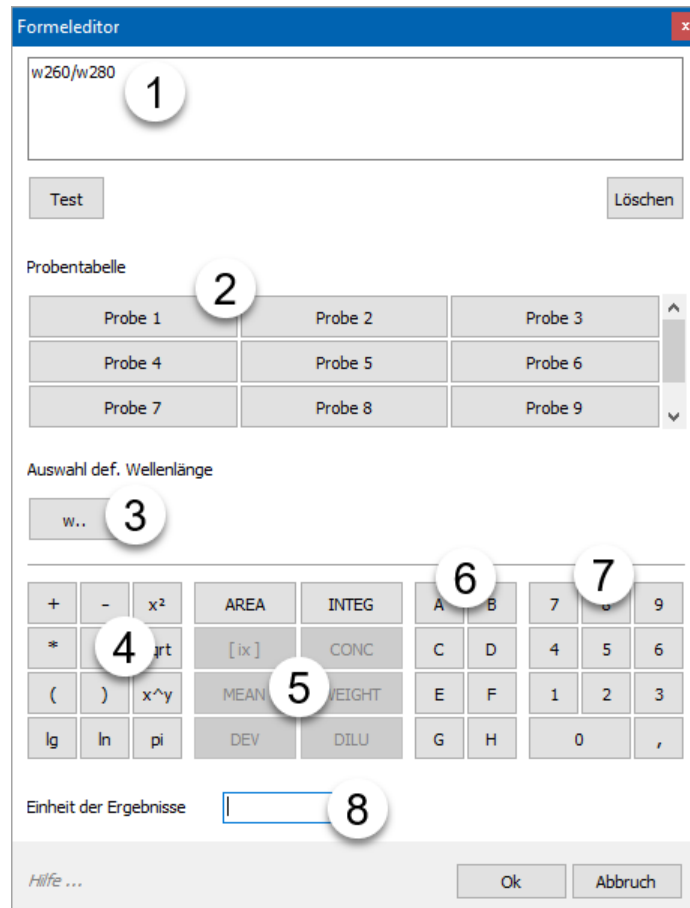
Formeleditor ×

w260/w280

1

Test

Löschen

Probentabelle

2

| Probe 1 | Probe 2 | Probe 3 |
|---|---|---|
| Probe 4 | Probe 5 | Probe 6 |
| Probe 7 | Probe 8 | Probe 9 |

Auswahl def. Wellenlänge

w..

3

6

7

| + | - | x² | AREA | INTEG | A | B | 7 | 8 | 9 |
|---|---|---|---|---|---|---|---|---|---|
| * | 4 | sqrt | [ix] | CONC | C | D | 4 | 5 | 6 |
| ( | ) | x^y | MEAN | 5 WEIGHT | E | F | 1 | 2 | 3 |
| lg | ln | pi | DEV | DILU | G | H | 0 | | , |

Einheit der Ergebnisse

8

Hilfe ...

Ok

Abbruch